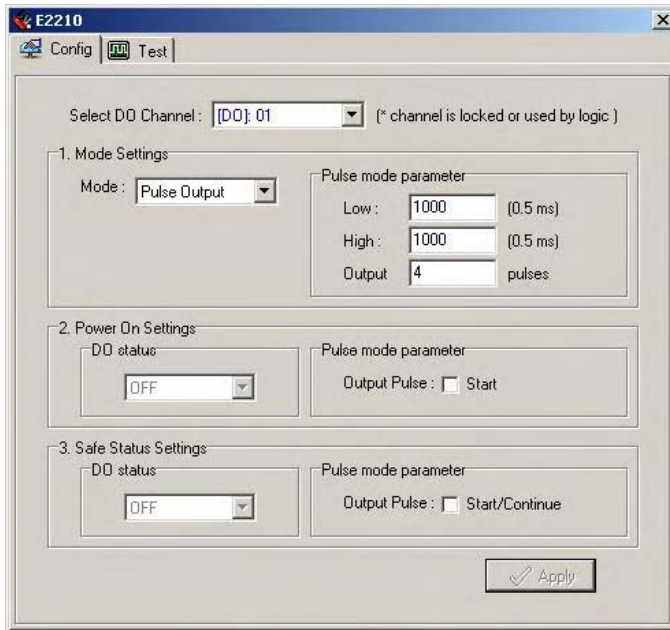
E2210

Config Test

Select DO Channel : [DO]: 01 (* channel is locked or used by logic )

1. Mode Settings

Mode : Pulse Output

Pulse mode parameter

Low : 1000 (0.5 ms)

High : 1000 (0.5 ms)

Output 4 pulses

2. Power On Settings

DO status

OFF

Pulse mode parameter

Output Pulse : Start

3. Safe Status Settings

DO status

OFF

Pulse mode parameter

Output Pulse : Start/Continue

Apply